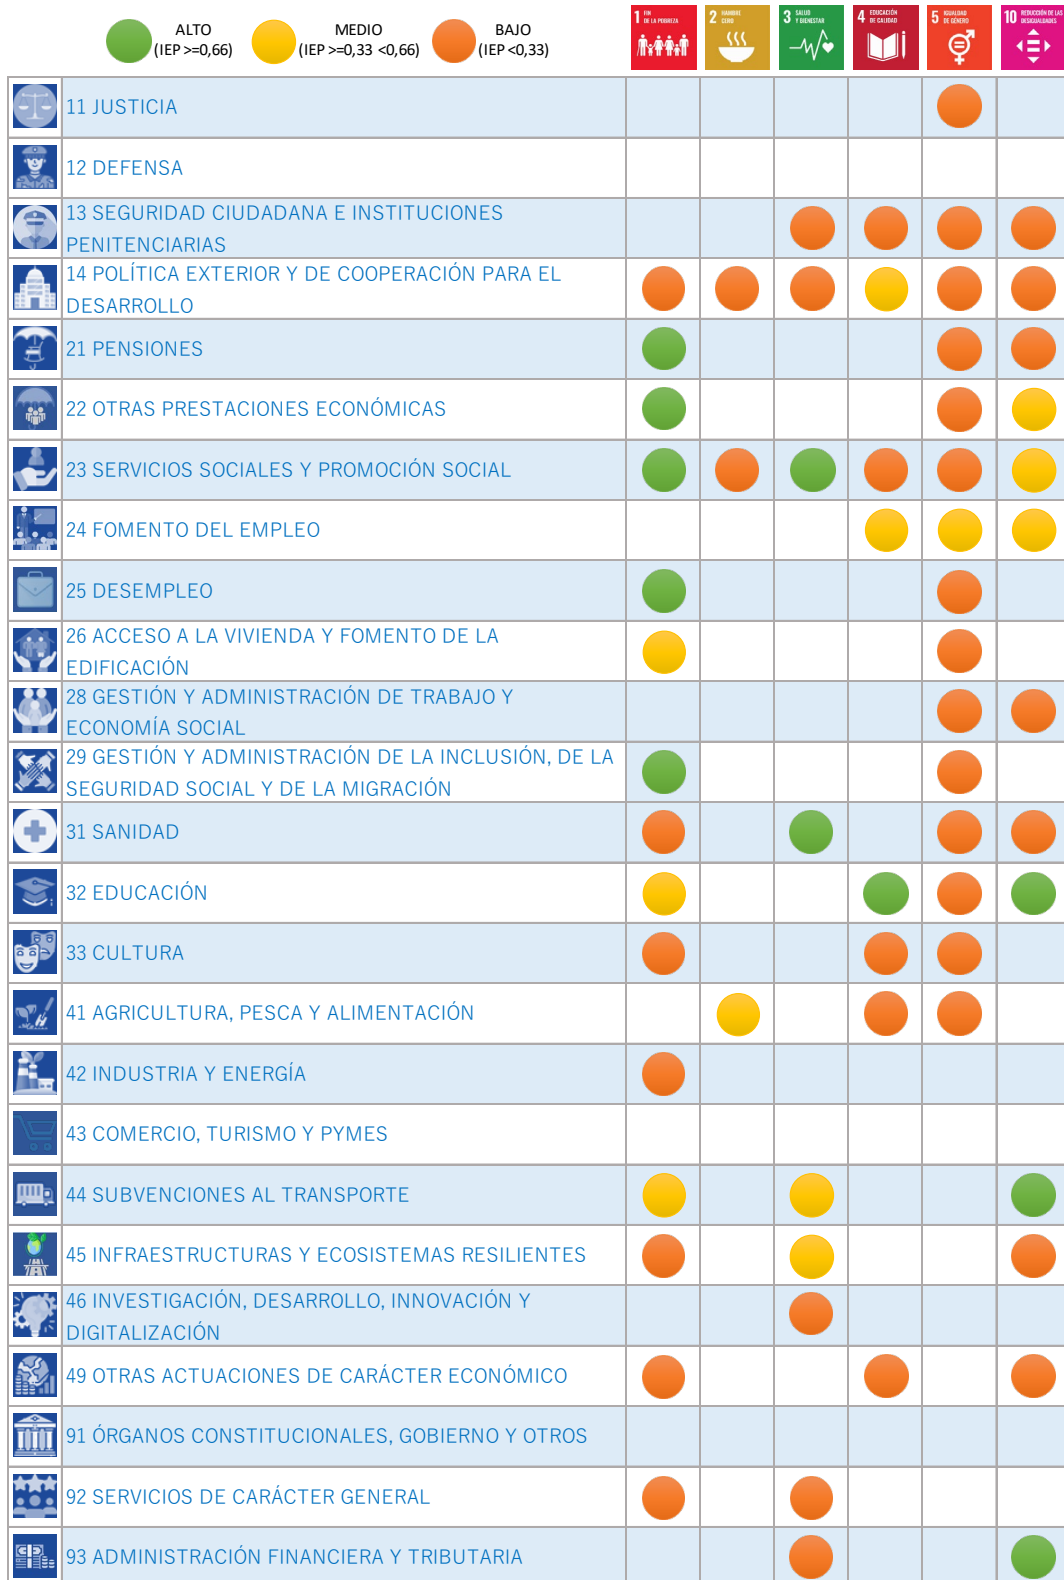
ALTO (IEP >=0,66) MEDIO (IEP >=0,33 <0,66) BAJO (IEP <0,33)

1 FIN DE LA POBREZA | 2 HAMBRE CERO | 3 SALUD Y BIENESTAR | 4 EDUCACIÓN DE CALIDAD | 5 IGUALDAD DE GÉNERO | 10 REDUCCIÓN DE LAS DESIGUALDADES

| | 1 | 2 | 3 | 4 | 5 | 10 |
|---|---|---|---|---|---|---|
| 11 JUSTICIA | | | | | BAJO | |
| 12 DEFENSA | | | | | | |
| 13 SEGURIDAD CIUDADANA E INSTITUCIONES PENITENCIARIAS | | | BAJO | BAJO | BAJO | BAJO |
| 14 POLÍTICA EXTERIOR Y DE COOPERACIÓN PARA EL DESARROLLO | BAJO | BAJO | BAJO | MEDIO | BAJO | BAJO |
| 21 PENSIONES | ALTO | | | | BAJO | BAJO |
| 22 OTRAS PRESTACIONES ECONÓMICAS | ALTO | | | | BAJO | MEDIO |
| 23 SERVICIOS SOCIALES Y PROMOCIÓN SOCIAL | ALTO | BAJO | ALTO | BAJO | BAJO | MEDIO |
| 24 FOMENTO DEL EMPLEO | | | | MEDIO | MEDIO | MEDIO |
| 25 DESEMPLEO | ALTO | | | | BAJO | |
| 26 ACCESO A LA VIVIENDA Y FOMENTO DE LA EDIFICACIÓN | MEDIO | | | | BAJO | |
| 28 GESTIÓN Y ADMINISTRACIÓN DE TRABAJO Y ECONOMÍA SOCIAL | | | | | BAJO | BAJO |
| 29 GESTIÓN Y ADMINISTRACIÓN DE LA INCLUSIÓN, DE LA SEGURIDAD SOCIAL Y DE LA MIGRACIÓN | ALTO | | | | BAJO | |
| 31 SANIDAD | BAJO | | ALTO | | BAJO | BAJO |
| 32 EDUCACIÓN | MEDIO | | | ALTO | BAJO | ALTO |
| 33 CULTURA | BAJO | | | BAJO | BAJO | |
| 41 AGRICULTURA, PESCA Y ALIMENTACIÓN | | MEDIO | | BAJO | BAJO | |
| 42 INDUSTRIA Y ENERGÍA | BAJO | | | | | |
| 43 COMERCIO, TURISMO Y PYMES | | | | | | |
| 44 SUBVENCIONES AL TRANSPORTE | MEDIO | | MEDIO | | | ALTO |
| 45 INFRAESTRUCTURAS Y ECOSISTEMAS RESILIENTES | BAJO | | MEDIO | | | BAJO |
| 46 INVESTIGACIÓN, DESARROLLO, INNOVACIÓN Y DIGITALIZACIÓN | | | BAJO | | | |
| 49 OTRAS ACTUACIONES DE CARÁCTER ECONÓMICO | BAJO | | | BAJO | | BAJO |
| 91 ÓRGANOS CONSTITUCIONALES, GOBIERNO Y OTROS | | | | | | |
| 92 SERVICIOS DE CARÁCTER GENERAL | BAJO | | BAJO | | | |
| 93 ADMINISTRACIÓN FINANCIERA Y TRIBUTARIA | | | BAJO | | | ALTO |